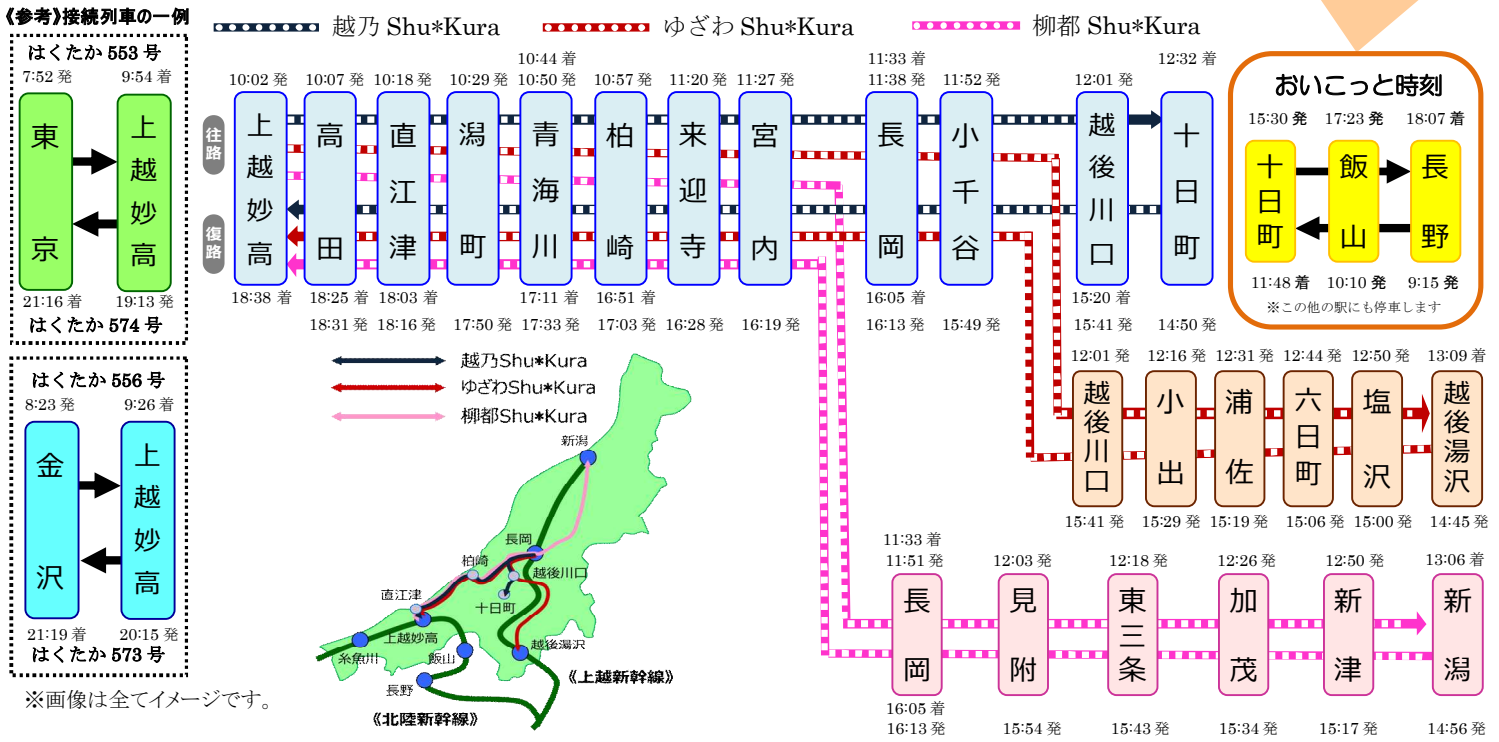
《参考》接続列車の一例

はくたか 553 号
7:52 発 9:54 着
東京
上越妙高
21:16 着 19:13 発
はくたか 574 号

はくたか 556 号
8:23 発 9:26 着
金沢
上越妙高
21:19 着 20:15 発
はくたか 573 号

※画像は全てイメージです。

越乃 Shu*Kura　ゆざわ Shu*Kura　柳都 Shu*Kura

往路
復路

| 10:02 発 | 10:07 発 | 10:18 発 | 10:29 発 | 10:44 着 10:50 発 | 10:57 発 | 11:20 発 | 11:27 発 | 11:33 着 11:38 発 | 11:52 発 | 12:01 発 | 12:32 着 |
|---|---|---|---|---|---|---|---|---|---|---|---|
| 上越妙高 | 高田 | 直江津 | 潟町 | 青海川 | 柏崎 | 来迎寺 | 宮内 | 長岡 | 小千谷 | 越後川口 | 十日町 |
| 18:38 着 | 18:25 着 18:31 発 | 18:03 着 18:16 発 | 17:50 発 | 17:11 着 17:33 発 | 16:51 着 17:03 発 | 16:28 発 | 16:19 発 | 16:05 着 16:13 発 | 15:49 発 | 15:20 着 15:41 発 | 14:50 発 |

おいこっと時刻
| 15:30 発 | 17:23 発 | 18:07 着 |
|---|---|---|
| 十日町 | 飯山 | 長野 |
| 11:48 着 | 10:10 発 | 9:15 発 |

※この他の駅にも停車します

| 12:01 発 | 12:16 発 | 12:31 発 | 12:44 発 | 12:50 発 | 13:09 着 |
|---|---|---|---|---|---|
| 越後川口 | 小出 | 浦佐 | 六日町 | 塩沢 | 越後湯沢 |
| 15:41 発 | 15:29 発 | 15:19 発 | 15:06 発 | 15:00 発 | 14:45 発 |

| 11:33 着 11:51 発 | 12:03 発 | 12:18 発 | 12:26 発 | 12:50 発 | 13:06 着 |
|---|---|---|---|---|---|
| 長岡 | 見附 | 東三条 | 加茂 | 新津 | 新潟 |
| 16:05 着 16:13 発 | 15:54 発 | 15:43 発 | 15:34 発 | 15:17 発 | 14:56 発 |

越乃Shu*Kura
ゆざわShu*Kura
柳都Shu*Kura

新潟
長岡
柏崎
越後川口
十日町
直江津
上越妙高
糸魚川
飯山
越後湯沢
長野
《上越新幹線》
《北陸新幹線》